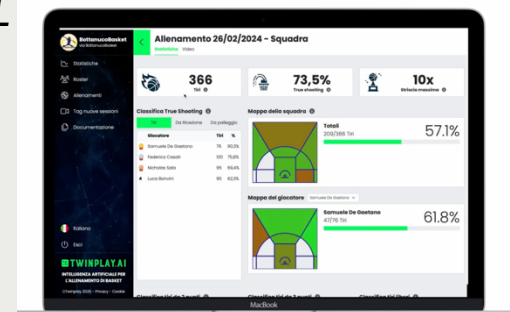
Bottenucobasket
Via Bottenuco basket

Statistiche
Roster
Allenamenti
Tag nuove sessioni
Documentazione

Italiano
Esci

TWINPLAY.AI
INTELLIGENZA ARTIFICIALE PER L'ALLENAMENTO DI BASKET

Allenamento 26/02/2024 - Squadra
Statistiche Video

366
Tiri

73,5%
True shooting

10x
Striscia massima

Classifica True Shooting

Tiri | Da fermo | Da palleggio

| Giocatore | Tiri | % |
|---|---|---|
| Samuele De Gaetano | 76 | 90,3% |
| Federico Casati | 100 | 75,6% |
| Michele Sala | 95 | 66,4% |
| Luca Bonolini | 95 | 62,3% |

Mappa della squadra

Totali
209/366 Tiri
57.1%

Mappa del giocatore
Samuele De Gaetano

Samuele De Gaetano
47/76 Tiri
61.8%

MacBook